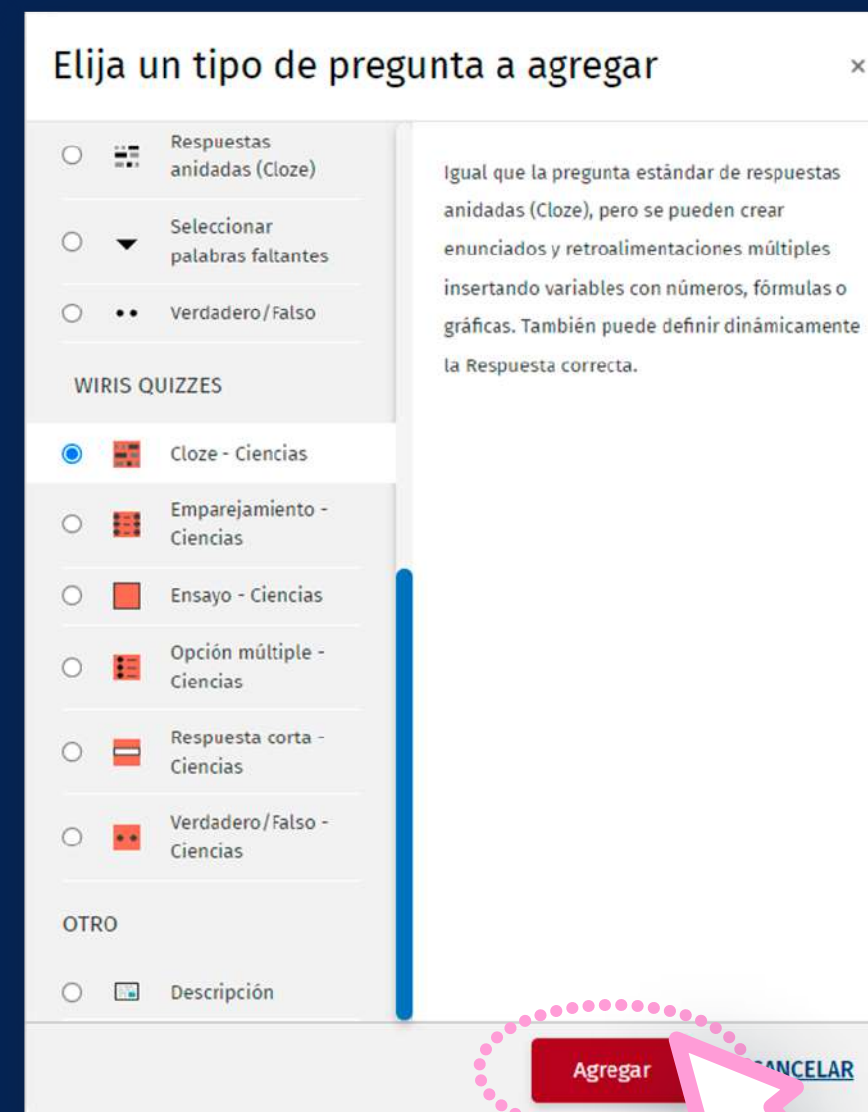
Elija un tipo de pregunta a agregar

×

Respuestas anidadas (Cloze)

Seleccionar palabras faltantes

Verdadero/Falso

WIRIS QUIZZES

Cloze - Ciencias

Emparejamiento - Ciencias

Ensayo - Ciencias

Opción múltiple - Ciencias

Respuesta corta - Ciencias

Verdadero/Falso - Ciencias

OTRO

Descripción

Igual que la pregunta estándar de respuestas anidadas (Cloze), pero se pueden crear enunciados y retroalimentaciones múltiples insertando variables con números, fórmulas o gráficas. También puede definir dinámicamente la Respuesta correcta.

Agregar

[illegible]ANCELAR